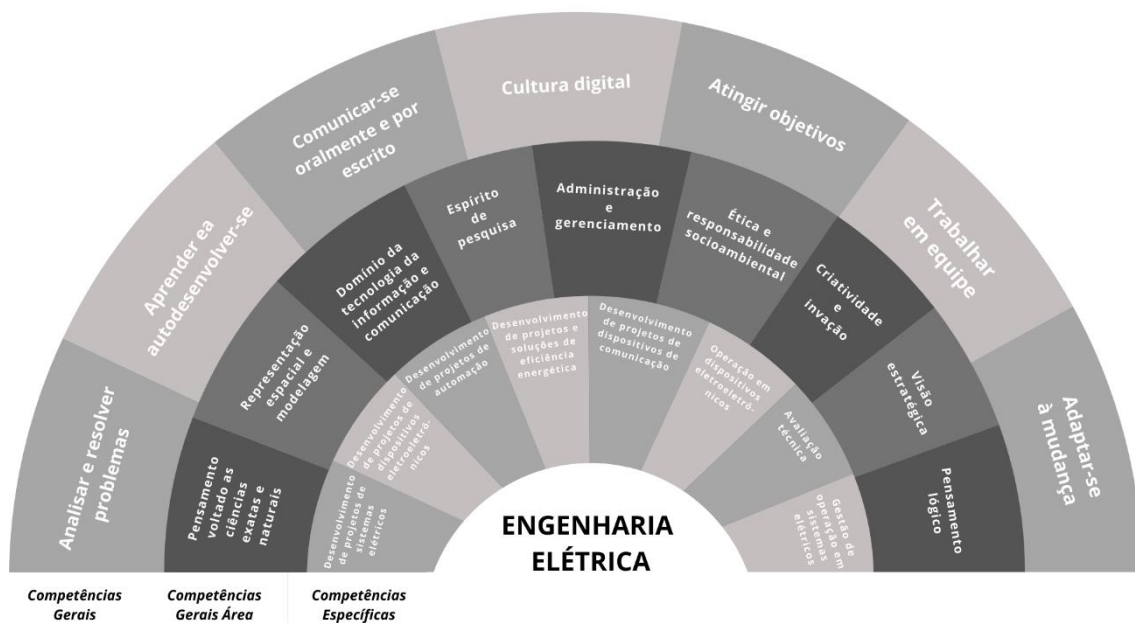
Analisar e resolver problemas

Aprender ea autodesenvolver-se

Comunicar-se oralmente e por escrito

Cultura digital

Atingir objetivos

Trabalhar em equipe

Adaptar-se à mudança

Pensamento voltado as ciências exatas e naturais

Representação espacial e modelagem

Domínio da tecnologia da informação e comunicação

Espírito de pesquisa

Administração e gerenciamento

Ética e responsabilidade socioambiental

Criatividade e invação

Visão estratégica

Pensamento lógico

Desenvolvimento de projetos de sistemas elétricos

Desenvolvimento de projetos de dispositivos eletroeletrônicos

Desenvolvimento de projetos de automação

Desenvolvimento de projetos e soluções de eficiência energética

Desenvolvimento de projetos de dispositivos de comunicação

Operação em dispositivos eletroeletrônicos

Avaliação técnica

Gestão de operação em sistemas elétricos

ENGENHARIA ELÉTRICA

Competências Gerais

Competências Gerais Área

Competências Específicas